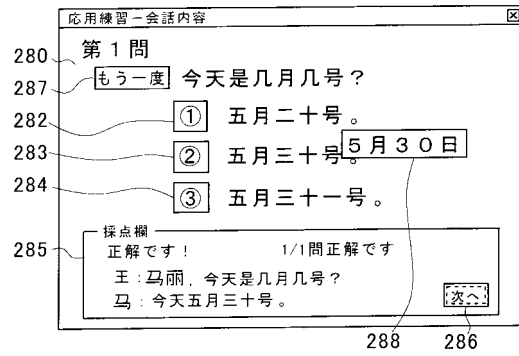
応用練習－会話内容

280 第１問

287 もう一度 今天是几月几号？

282 ① 五月二十号。

283 ② 五月三十号。 5月30日

284 ③ 五月三十一号。

285 採点欄
正解です！ 1/1問正解です
王：马丽，今天是几月几号？
马：今天五月三十号。 次へ

288 286